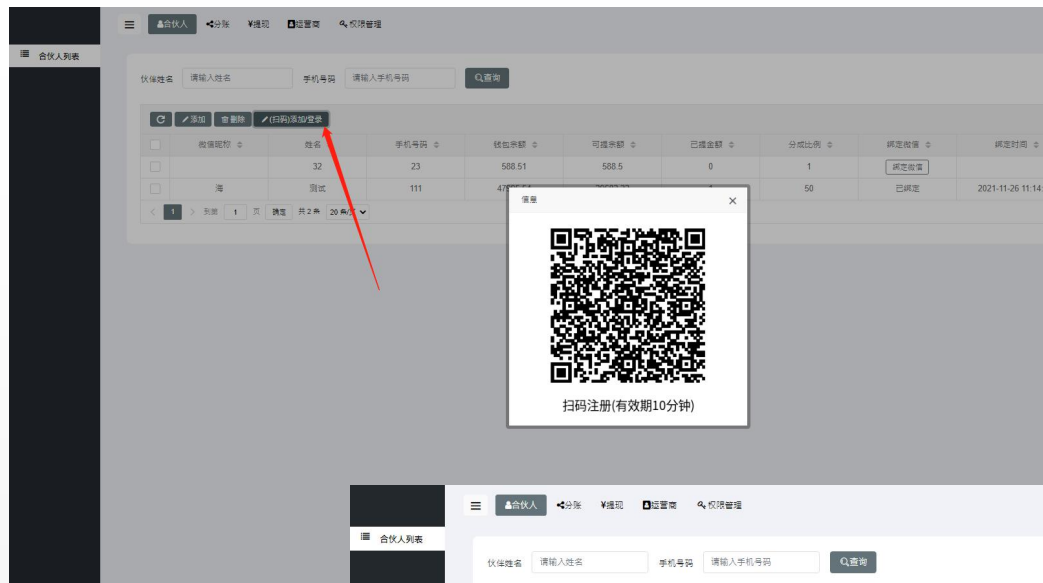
合伙人 分账 ¥提现 运营商 权限管理

合伙人列表

伙伴姓名 请输入姓名 手机号码 请输入手机号码 查询

添加 删除 (扫码)添加/登录

| | 微信昵称 | 姓名 | 手机号码 | 钱包余额 | 可提余额 | 已提金额 | 分成比例 | 绑定微信 | 绑定时间 |
|---|---|---|---|---|---|---|---|---|---|
| | | 32 | 23 | 588.51 | 588.5 | 0 | 1 | 绑定微信 | |
| | 海 | 测试 | 111 | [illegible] | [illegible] | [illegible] | 50 | 已绑定 | 2021-11-26 11:14 |

1 到第 1 页 确定 共2条 20条/页

信息

扫码注册(有效期10分钟)

合伙人 分账 ¥提现 运营商 权限管理

合伙人列表

伙伴姓名 请输入姓名 手机号码 请输入手机号码 查询